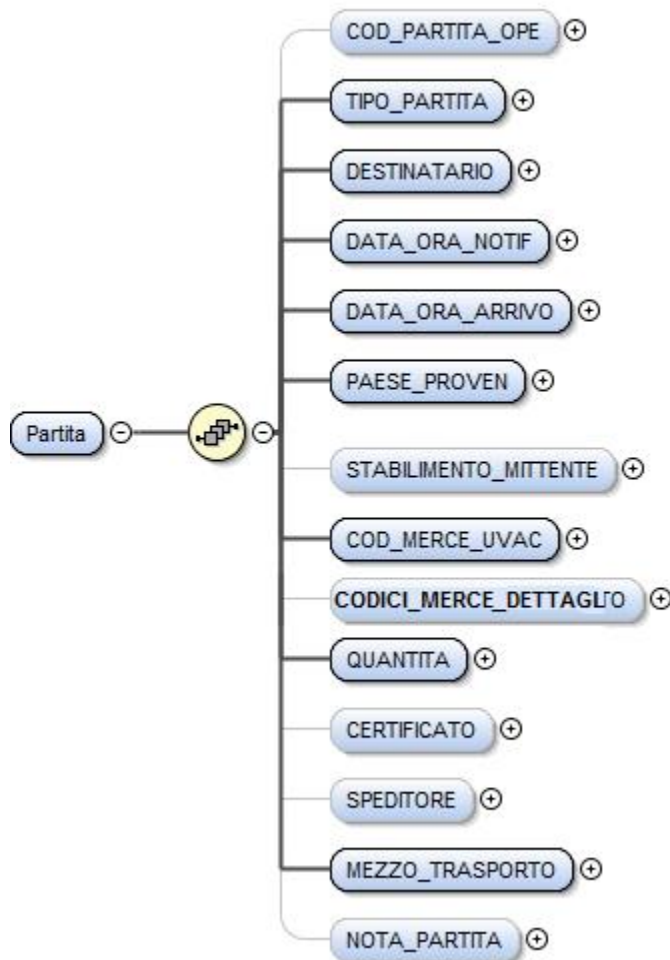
Partita

COD_PARTITA_OPE

TIPO_PARTITA

DESTINATARIO

DATA_ORA_NOTIF

DATA_ORA_ARRIVO

PAESE_PROVEN

STABILIMENTO_MITTENTE

COD_MERCE_UVAC

CODICI_MERCE_DETTAGLIO

QUANTITA

CERTIFICATO

SPEDITORE

MEZZO_TRASPORTO

NOTA_PARTITA